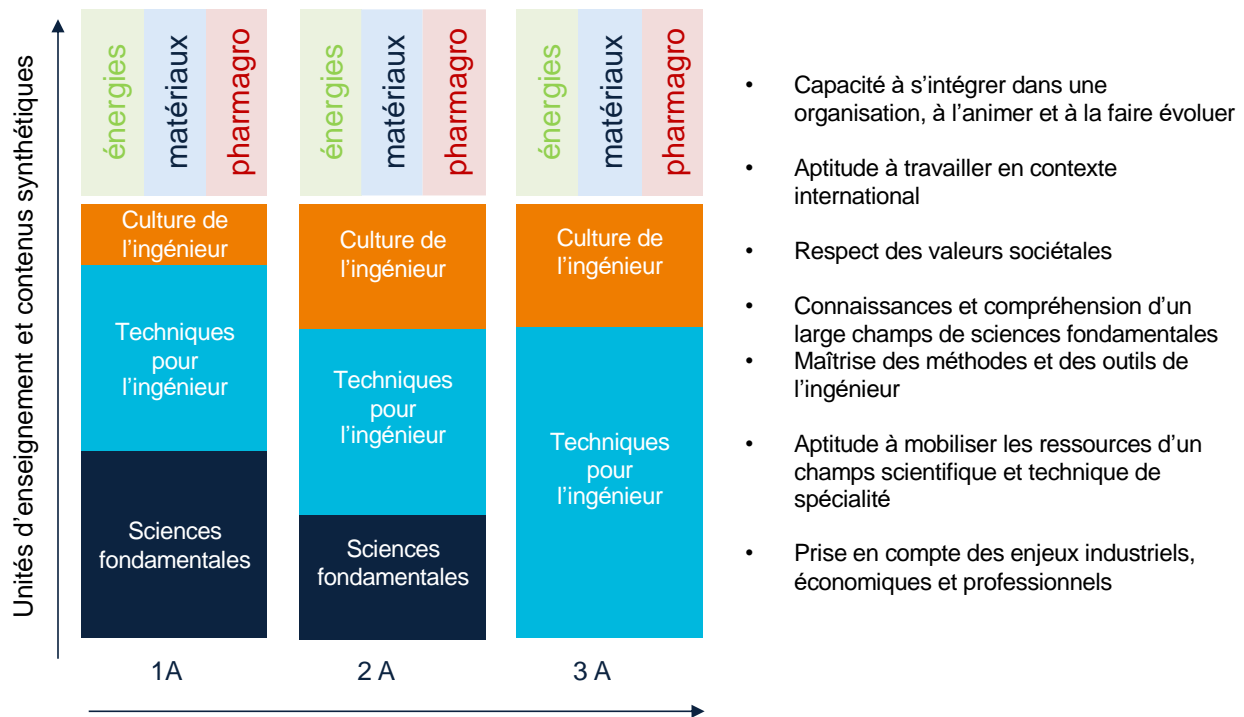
Unités d'enseignement et contenus synthétiques

énergies
matériaux
pharmagro

Culture de l'ingénieur

Techniques pour l'ingénieur

Sciences fondamentales

1A

énergies
matériaux
pharmagro

Culture de l'ingénieur

Techniques pour l'ingénieur

Sciences fondamentales

2 A

énergies
matériaux
pharmagro

Culture de l'ingénieur

Techniques pour l'ingénieur

3 A

• Capacité à s'intégrer dans une organisation, à l'animer et à la faire évoluer

• Aptitude à travailler en contexte international

• Respect des valeurs sociétales

• Connaissances et compréhension d'un large champs de sciences fondamentales

• Maîtrise des méthodes et des outils de l'ingénieur

• Aptitude à mobiliser les ressources d'un champs scientifique et technique de spécialité

• Prise en compte des enjeux industriels, économiques et professionnels